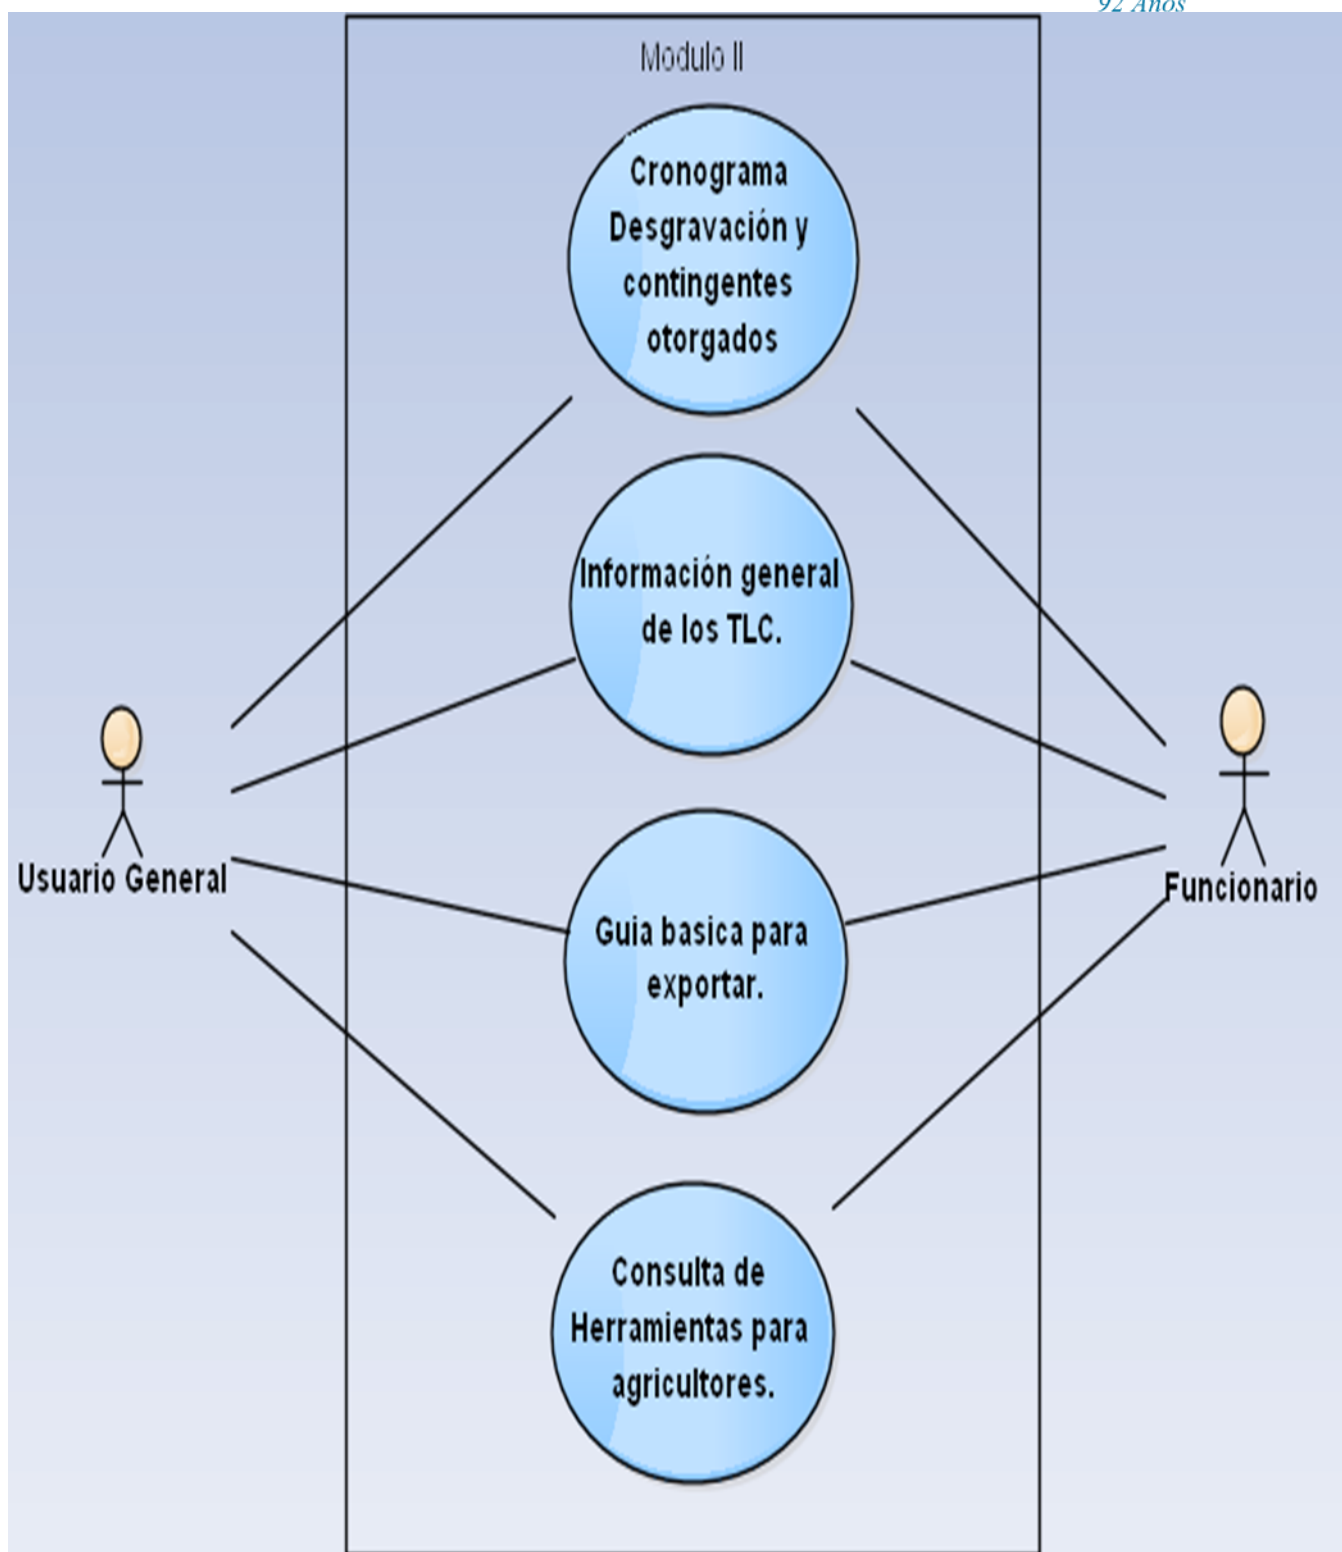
92 Años

Modulo II

Cronograma Desgravación y contingentes otorgados

Información general de los TLC.

Usuario General

Funcionario

Guia basica para exportar.

Consulta de Herramientas para agricultores.